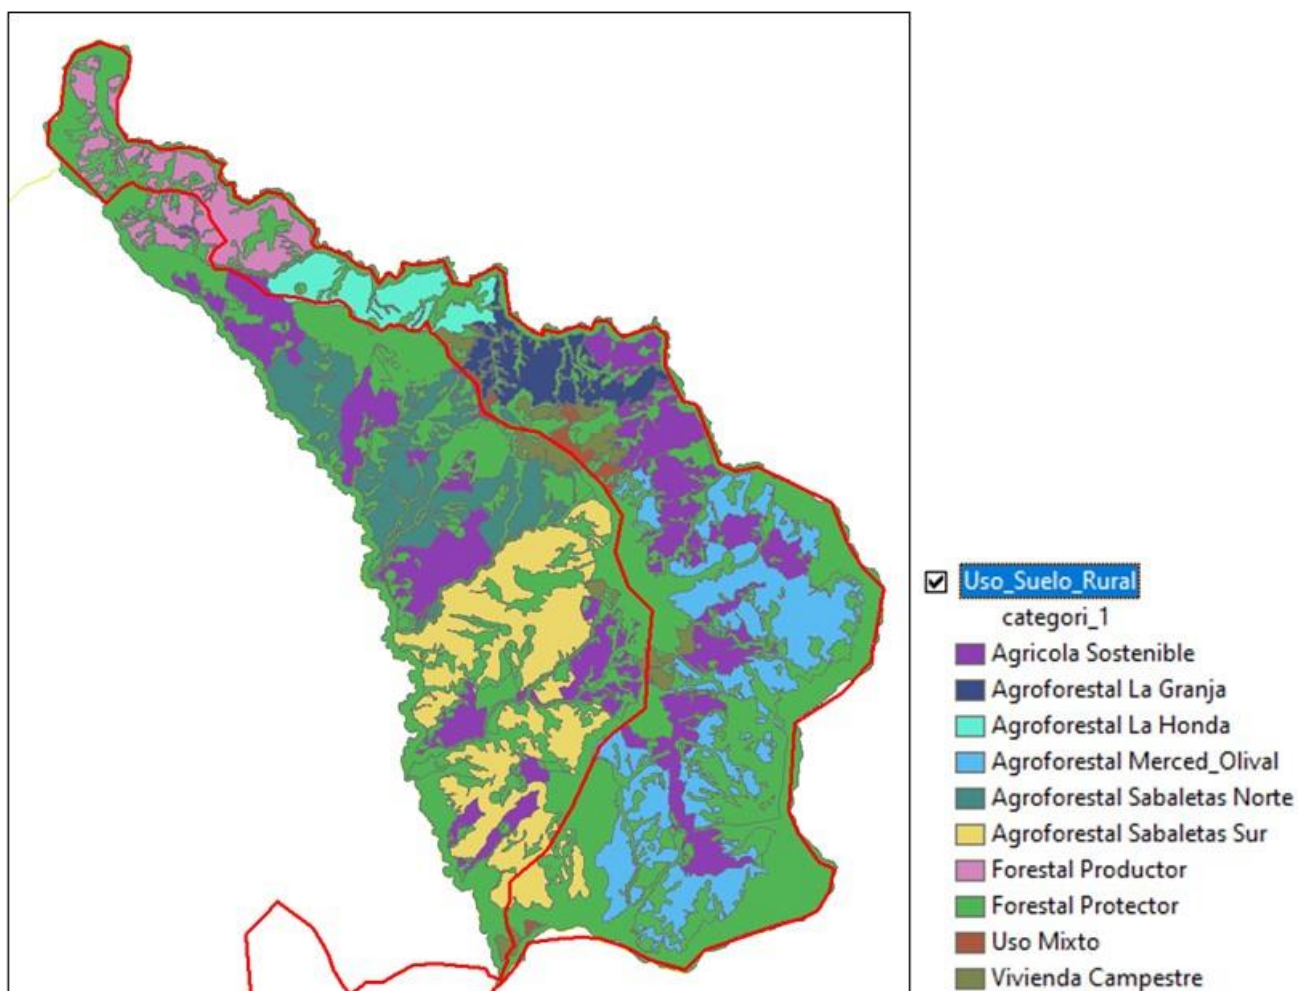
Uso_Suelo_Rural
categori_1
Agricola Sostenible
Agroforestal La Granja
Agroforestal La Honda
Agroforestal Merced_Olival
Agroforestal Sabaletas Norte
Agroforestal Sabaletas Sur
Forestal Productor
Forestal Protector
Uso Mixto
Vivienda Campestre